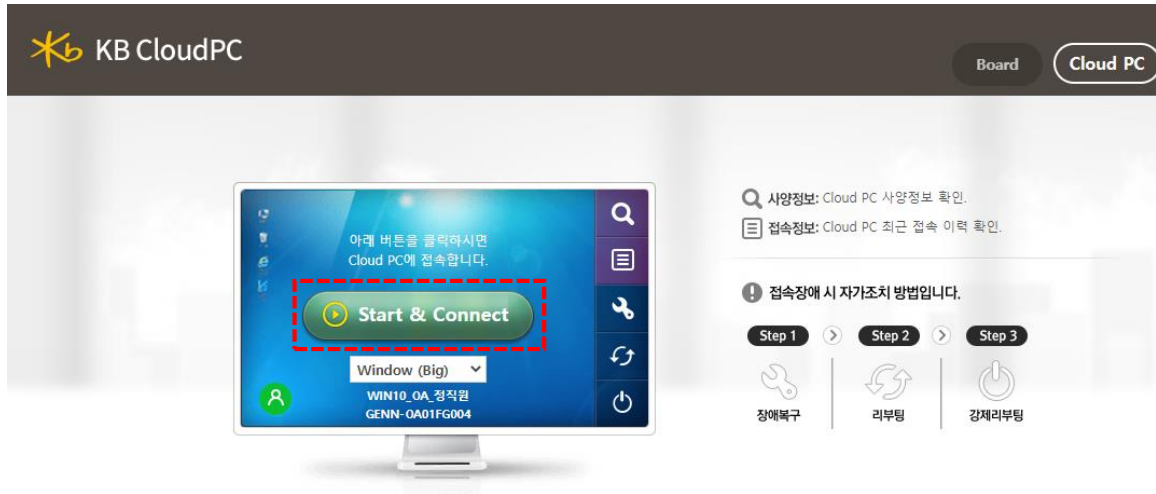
KB CloudPC

Board

Cloud PC

아래 버튼을 클릭하시면 Cloud PC에 접속합니다.

Start & Connect

Window (Big)

WIN10_OA_정직원
GENN-OA01FG004

사양정보: Cloud PC 사양정보 확인.

접속정보: Cloud PC 최근 접속 이력 확인.

접속장애 시 자가조치 방법입니다.

Step 1

Step 2

Step 3

장애복구

리부팅

강제리부팅